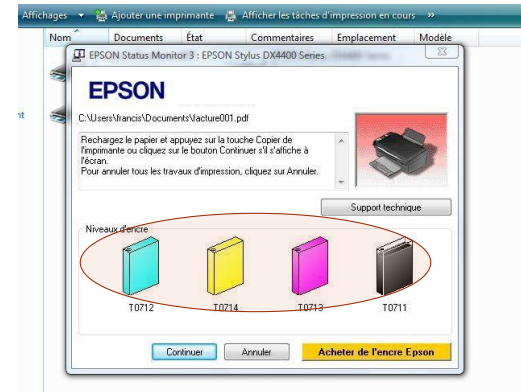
Affichages ▾ Ajouter une imprimante Afficher les tâches d'impression en cours »

Nom Documents État Commentaires Emplacement Modèle

nt

EPSON Status Monitor 3 : EPSON Stylus DX4400 Series

EPSON

C:\Users\francis\Documents\facture001.pdf

Rechargez le papier et appuyez sur la touche Copier de l'imprimante ou cliquez sur le bouton Continuer s'il s'affiche à l'écran.
Pour annuler tous les travaux d'impression, cliquez sur Annuler.

Support technique

Niveaux d'encre

T0712 T0714 T0713 T0711

Continuer Annuler Acheter de l'encre Epson